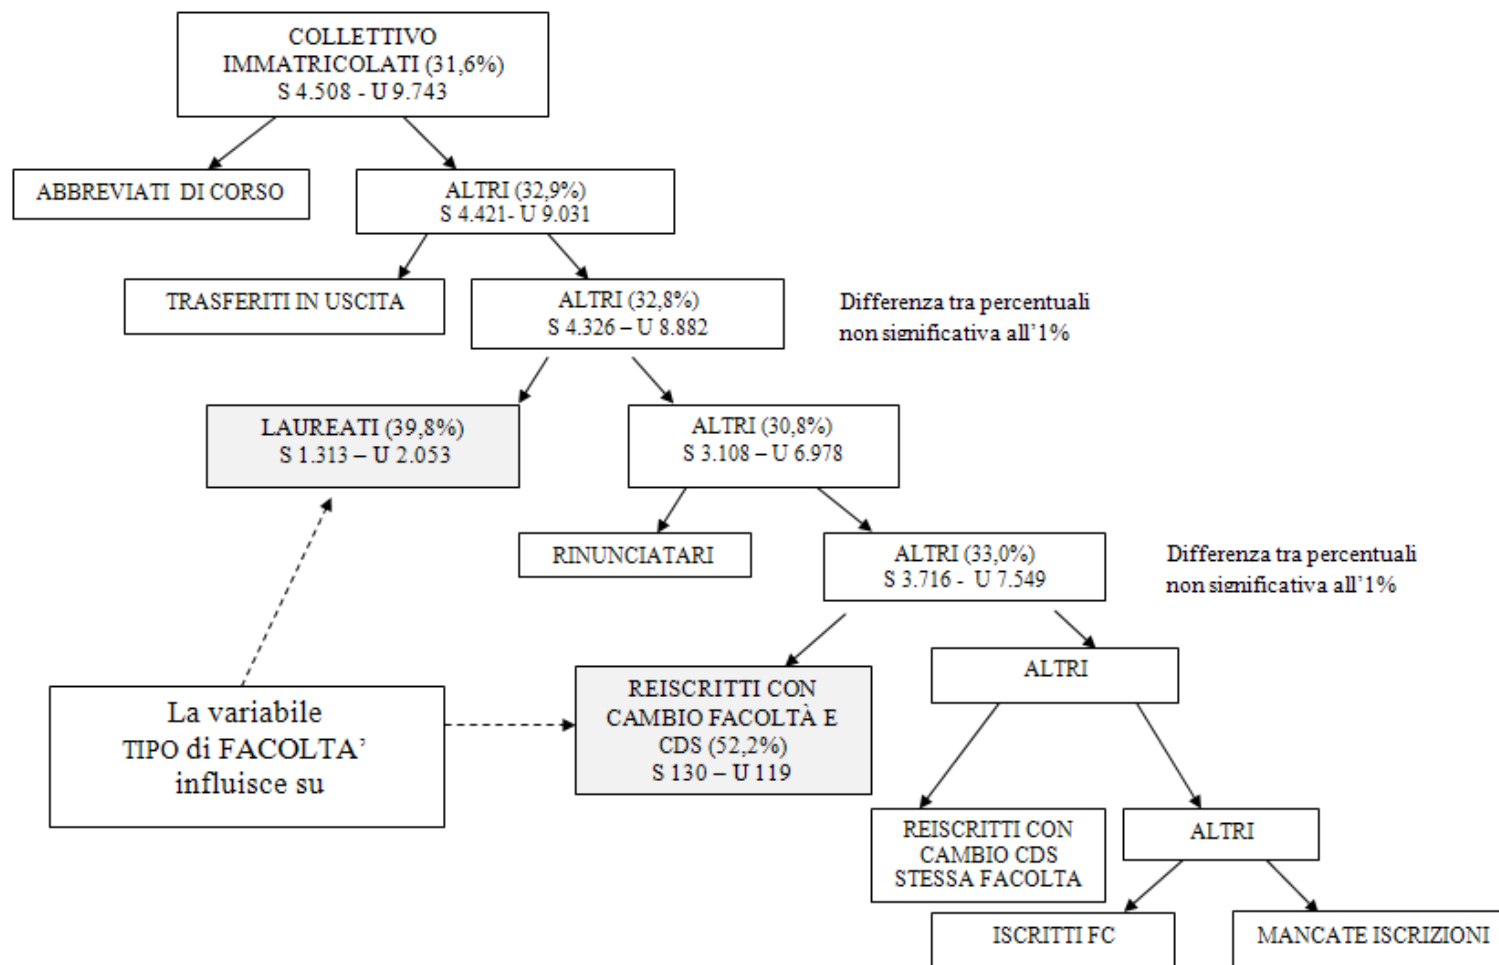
COLLETTIVO IMMATRICOLATI (31,6%)
S 4.508 - U 9.743

ABBREVIATI DI CORSO

ALTRI (32,9%)
S 4.421- U 9.031

TRASFERITI IN USCITA

ALTRI (32,8%)
S 4.326 – U 8.882

Differenza tra percentuali non significativa all'1%

LAUREATI (39,8%)
S 1.313 – U 2.053

ALTRI (30,8%)
S 3.108 – U 6.978

RINUNCIATARI

ALTRI (33,0%)
S 3.716 - U 7.549

Differenza tra percentuali non significativa all'1%

La variabile TIPO di FACOLTA' influisce su

REISCRITTI CON CAMBIO FACOLTÀ E CDS (52,2%)
S 130 – U 119

ALTRI

REISCRITTI CON CAMBIO CDS STESSA FACOLTA

ALTRI

ISCRITTI FC

MANCATE ISCRIZIONI